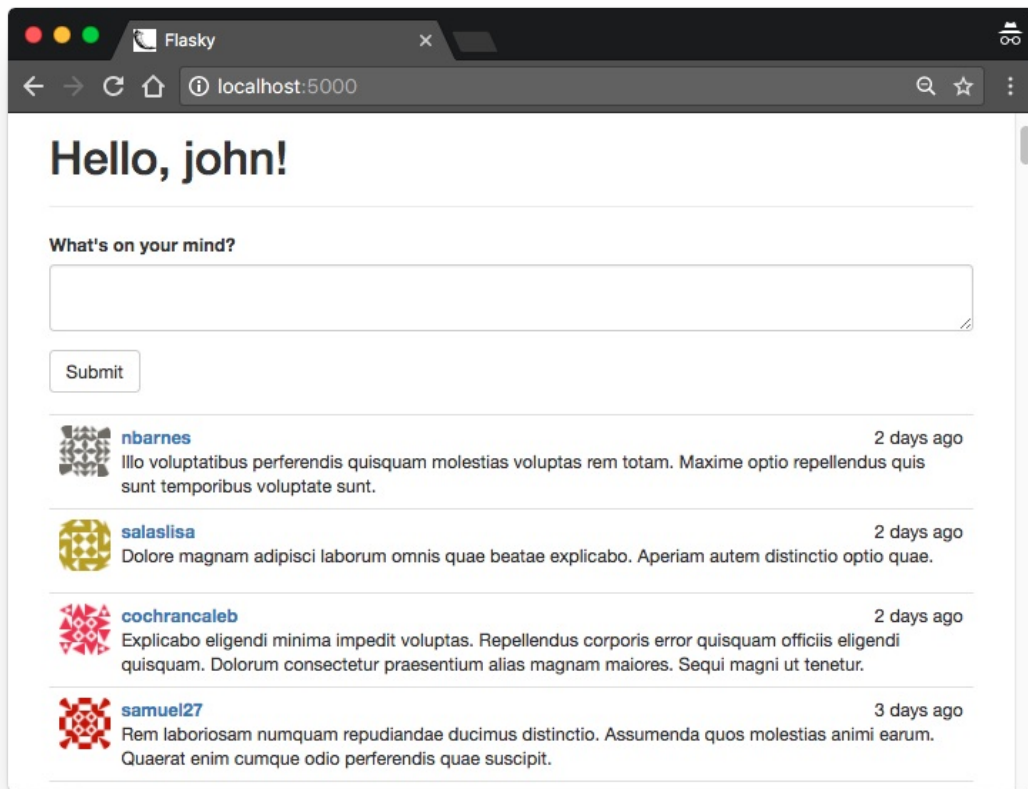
Flasky

localhost:5000

Hello, john!

What's on your mind?

Submit

nbarnes
2 days ago
Illo voluptatibus perferendis quisquam molestias voluptas rem totam. Maxime optio repellendus quis sunt temporibus voluptate sunt.

salaslisa
2 days ago
Dolore magnam adipisci laborum omnis quae beatae explicabo. Aperiam autem distinctio optio quae.

cochrancaleb
2 days ago
Explicabo eligendi minima impedit voluptas. Repellendus corporis error quisquam officiis eligendi quisquam. Dolorum consectetur praesentium alias magnam maiores. Sequi magni ut tenetur.

samuel27
3 days ago
Rem laboriosam numquam repudiandae ducimus distinctio. Assumenda quos molestias animi earum. Quaerat enim cumque odio perferendis quae suscipit.